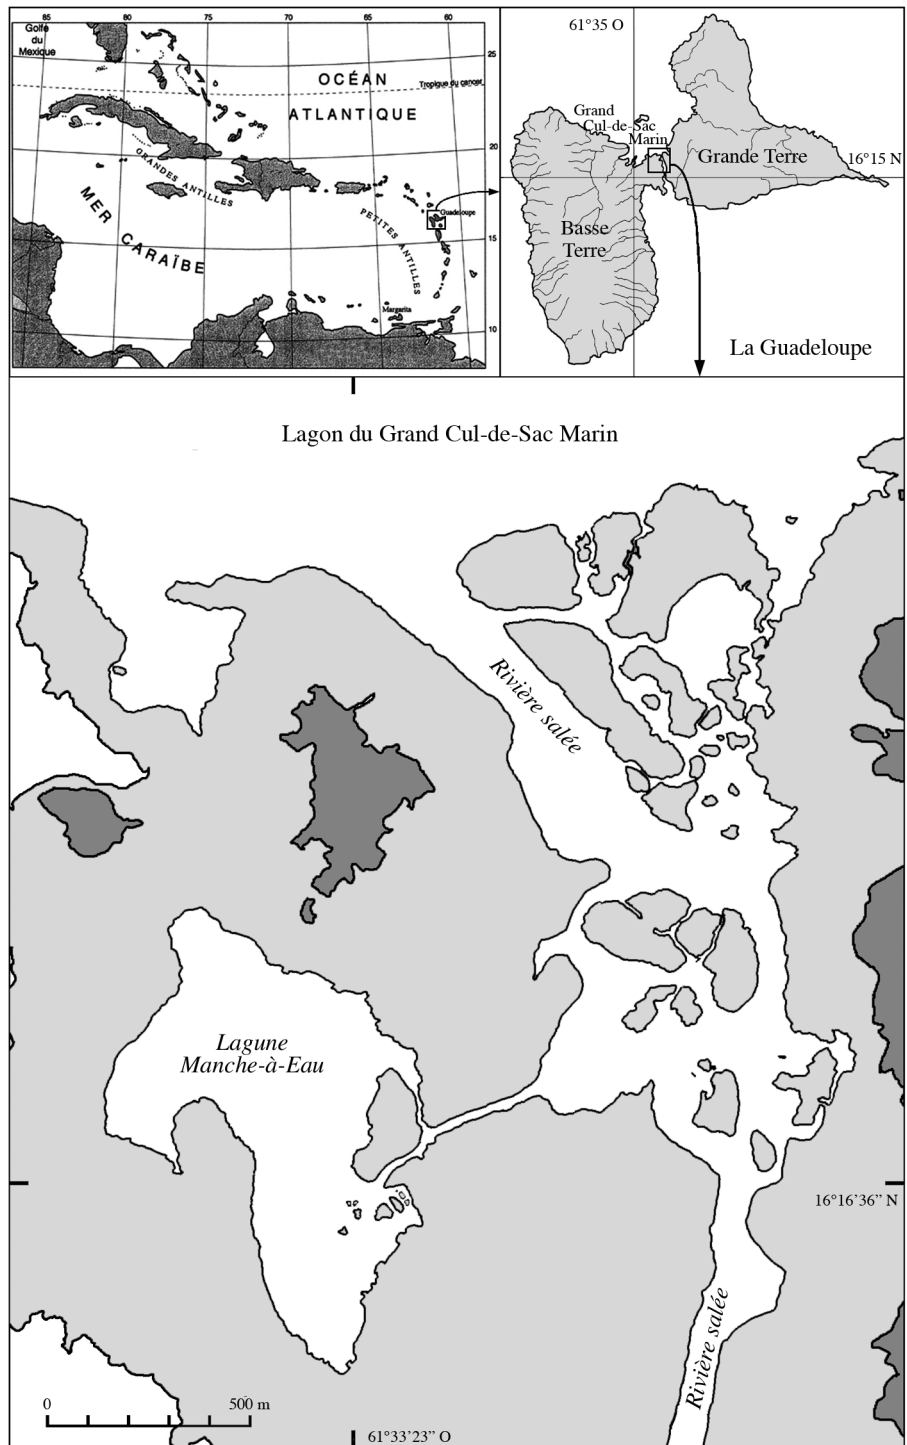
85
80
75
70
65
60
Golfe du Mexique
25
OCÉAN
Tropique du cancer
ATLANTIQUE
20
GRANDES ANTILLES
MER CARAÏBE
PETITES ANTILLES
Guadeloupe
15
Margarita
10

61°35 O
Grand Cul-de-Sac Marin
Grande Terre
16°15 N
Basse Terre
La Guadeloupe

Lagon du Grand Cul-de-Sac Marin

Rivière salée

Lagune Manche-à-Eau

16°16'36" N

Rivière salée

0
500 m
61°33'23" O